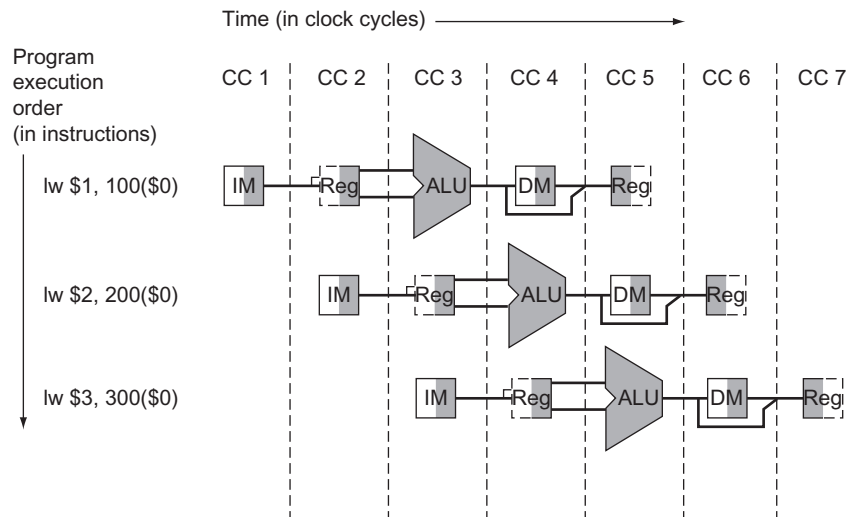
Time (in clock cycles)

Program execution order (in instructions)

CC 1 CC 2 CC 3 CC 4 CC 5 CC 6 CC 7

lw \$1, 100(\$0)
IM Reg ALU DM Reg

lw \$2, 200(\$0)
IM Reg ALU DM Reg

lw \$3, 300(\$0)
IM Reg ALU DM Reg